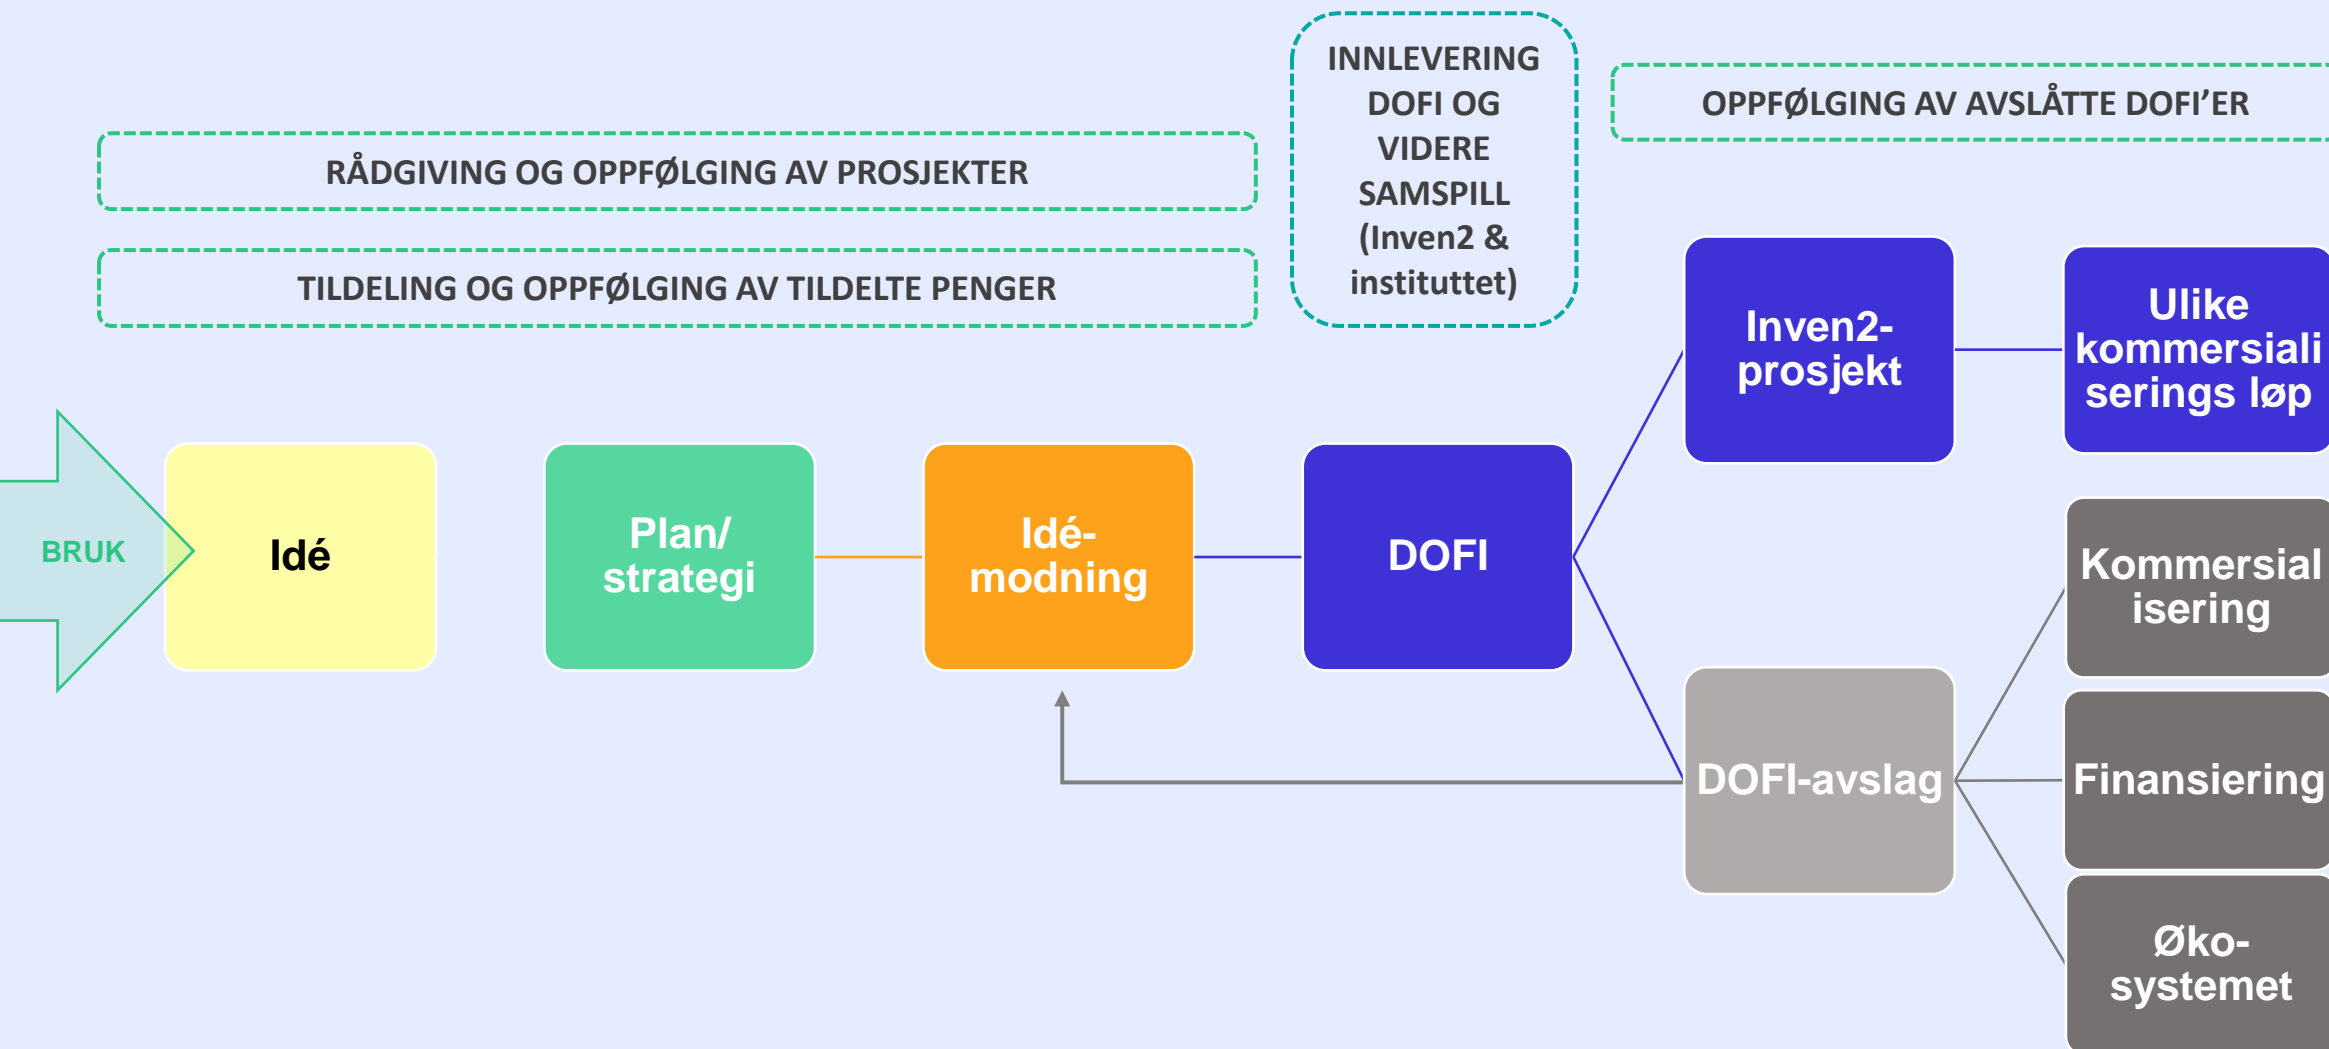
INNLEVERING DOFI OG VIDERE SAMSPILL (Inven2 & instituttet)

OPPFØLGING AV AVSLÅTTE DOFI'ER

RÅDGIVING OG OPPFØLGING AV PROSJEKTER

TILDELING OG OPPFØLGING AV TILDELTE PENGER

BRUK

Idé

Plan/ strategi

Idé-modning

DOFI

Inven2-prosjekt

Ulike kommersialiserings løp

DOFI-avslag

Kommersialisering

Finansiering

Øko-systemet